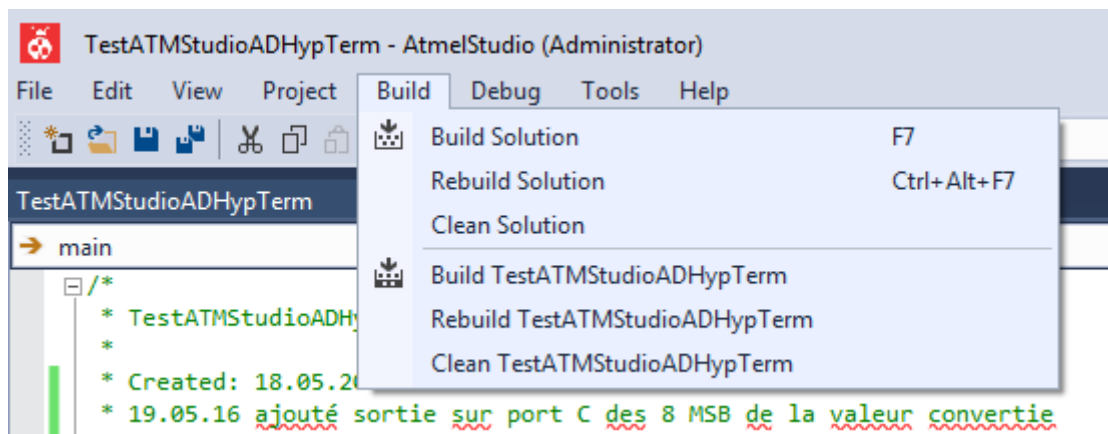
TestATMStudioADHypTerm - AtmelStudio (Administrator)

File Edit View Project Build Debug Tools Help

TestATMStudioADHypTerm

main

/*
* TestATMStudioADHy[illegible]
*
* Created: 18.05.2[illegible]
* 19.05.16 ajouté sortie sur port C des 8 MSB de la valeur convertie

Build Solution F7
Rebuild Solution Ctrl+Alt+F7
Clean Solution
Build TestATMStudioADHypTerm
Rebuild TestATMStudioADHypTerm
Clean TestATMStudioADHypTerm